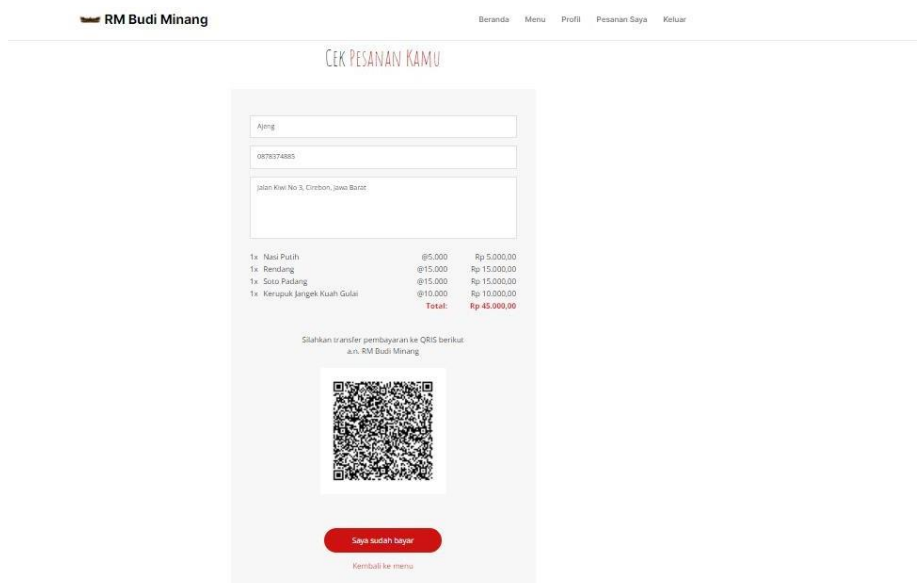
RM Budi Minang

Beranda Menu Profil Pesanan Saya Keluar

CEK PESANAN KAMU

Ajeng

0878374885

Jalan Kiwi No 5, Cirebon, Jawa Barat

| | | |
|---|---|---|
| 1x Nasi Putih | @5.000 | Rp 5.000,00 |
| 1x Rendang | @15.000 | Rp 15.000,00 |
| 1x Soto Padang | @15.000 | Rp 15.000,00 |
| 1x Kerupuk Jangek Kuah Gulai | @10.000 | Rp 10.000,00 |
| | Total: | Rp 45.000,00 |

Silahkan transfer pembayaran ke QRIS berikut a.n. RM Budi Minang

Saya sudah bayar

Kembali ke menu